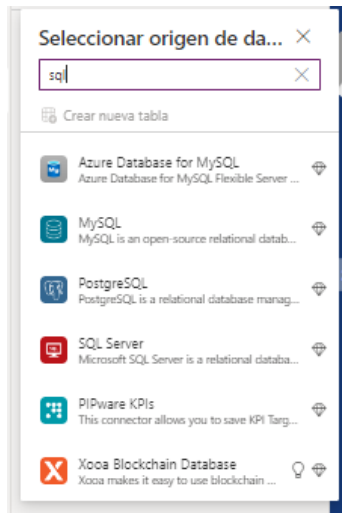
Seleccionar origen de da...

sql

Crear nueva tabla

Azure Database for MySQL
Azure Database for MySQL Flexible Server ...

MySQL
MySQL is an open-source relational datab...

PostgreSQL
PostgreSQL is a relational database manag...

SQL Server
Microsoft SQL Server is a relational databa...

PIPware KPIs
This connector allows you to save KPI Targ...

Xooa Blockchain Database
Xooa makes it easy to use blockchain ...